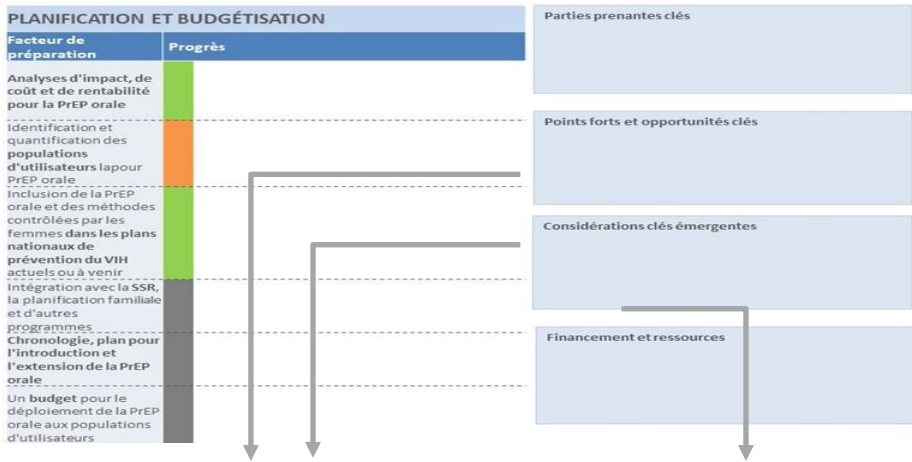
PLANIFICATION ET BUDGÉTISATION

| Facteur de préparation | Progrès |
|---|---|
| Analyses d'impact, de coût et de rentabilité pour la PrEP orale | |
| Identification et quantification des populations d'utilisateurs lapour PrEP orale | |
| Inclusion de la PrEP orale et des méthodes contrôlées par les femmes dans les plans nationaux de prévention du VIH actuels ou à venir | |
| Intégration avec la SSR, la planification familiale et d'autres programmes | |
| Chronologie, plan pour l'introduction et l'extension de la PrEP orale | |
| Un budget pour le déploiement de la PrEP orale aux populations d'utilisateurs | |

Parties prenantes clés

Points forts et opportunités clés

Considérations clés émergentes

Financement et ressources